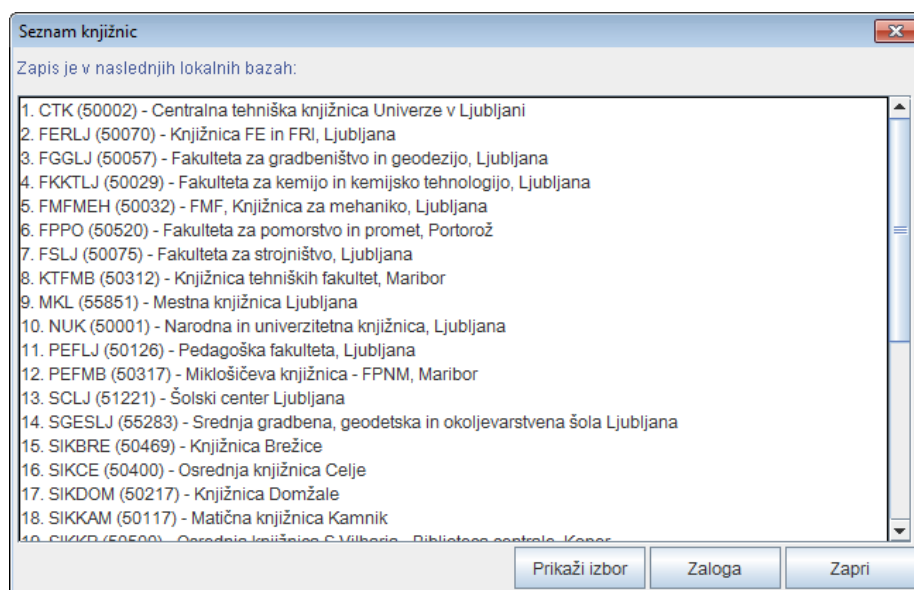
Seznam knjižnic

Zapis je v naslednjih lokalnih bazah:

1. CTK (50002) - Centralna tehniška knjižnica Univerze v Ljubljani
2. FERLJ (50070) - Knjižnica FE in FRI, Ljubljana
3. FGGLJ (50057) - Fakulteta za gradbeništvo in geodezijo, Ljubljana
4. FKKTLJ (50029) - Fakulteta za kemijo in kemijsko tehnologijo, Ljubljana
5. FMFMEH (50032) - FMF, Knjižnica za mehaniko, Ljubljana
6. FPPO (50520) - Fakulteta za pomorstvo in promet, Portorož
7. FSLJ (50075) - Fakulteta za strojništvo, Ljubljana
8. KTFMB (50312) - Knjižnica tehniških fakultet, Maribor
9. MKL (55851) - Mestna knjižnica Ljubljana
10. NUK (50001) - Narodna in univerzitetna knjižnica, Ljubljana
11. PEFLJ (50126) - Pedagoška fakulteta, Ljubljana
12. PEFMB (50317) - Miklošičeva knjižnica - FPNM, Maribor
13. SCLJ (51221) - Šolski center Ljubljana
14. SGESLJ (55283) - Srednja gradbena, geodetska in okoljevarstvena šola Ljubljana
15. SIKBRE (50469) - Knjižnica Brežice
16. SIKCE (50400) - Osrednja knjižnica Celje
17. SIKDOM (50217) - Knjižnica Domžale
18. SIKKAM (50117) - Matična knjižnica Kamnik
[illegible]

Prikaži izbor
Zaloga
Zapri